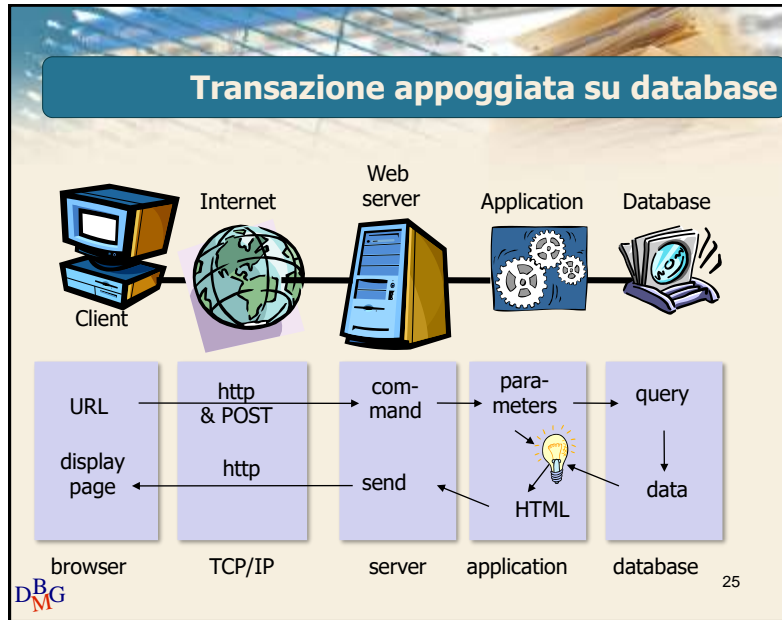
Transazione appoggiata su database

Internet

Web server

Application

Database

Client

URL

http & POST

command

parameters

query

display page

http

send

HTML

data

browser

TCP/IP

server

application

database

DBMG

25